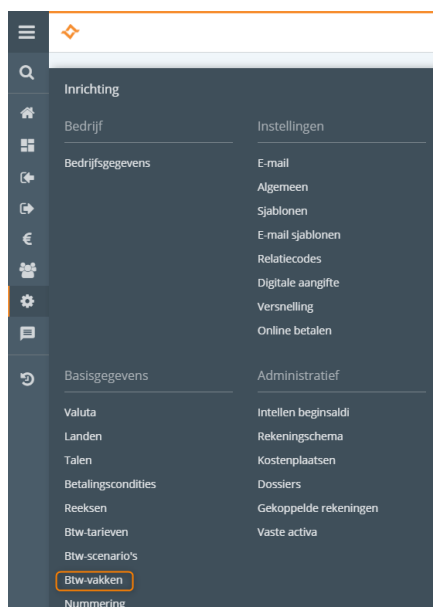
Inrichting

Bedrijf

Bedrijfsgegevens

Instellingen

E-mail
Algemeen
Sjablonen
E-mail sjablonen
Relatiecodes
Digitale aangifte
Versnelling
Online betalen

Basisgegevens

Valuta
Landen
Talen
Betalingscondities
Reeksen
Btw-tarieven
Btw-scenario's
Btw-vakken
Nummering

Administratief

Intellen beginsaldi
Rekeningschema
Kostenplaatsen
Dossiers
Gekoppelde rekeningen
Vaste activa